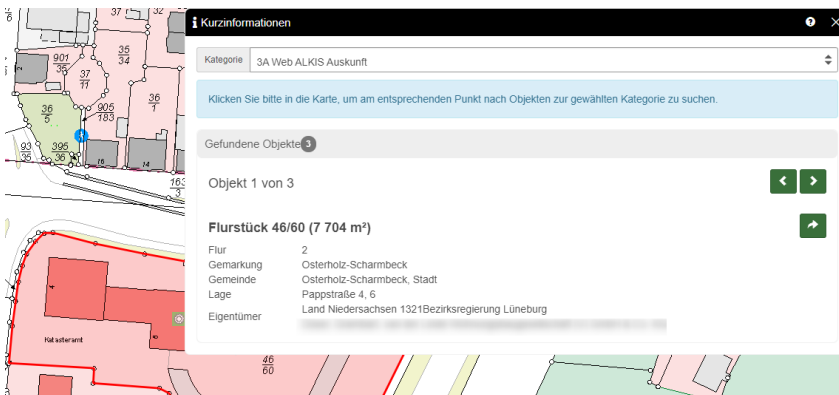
37
3
901
35
35
34
37
11
36
5
905
183
36
1
93
35
395
36
16
14
163
3
Katasteramt
46
60

Kurzinformationen

Kategorie
3A Web ALKIS Auskunft

Klicken Sie bitte in die Karte, um am entsprechenden Punkt nach Objekten zur gewählten Kategorie zu suchen.

Gefundene Objekte 3

Objekt 1 von 3

Flurstück 46/60 (7 704 m²)

| | |
|---|---|
| Flur | 2 |
| Gemarkung | Osterholz-Scharmbeck |
| Gemeinde | Osterholz-Scharmbeck, Stadt |
| Lage | Pappstraße 4, 6 |
| Eigentümer | Land Niedersachsen 1321Bezirksregierung Lüneburg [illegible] |